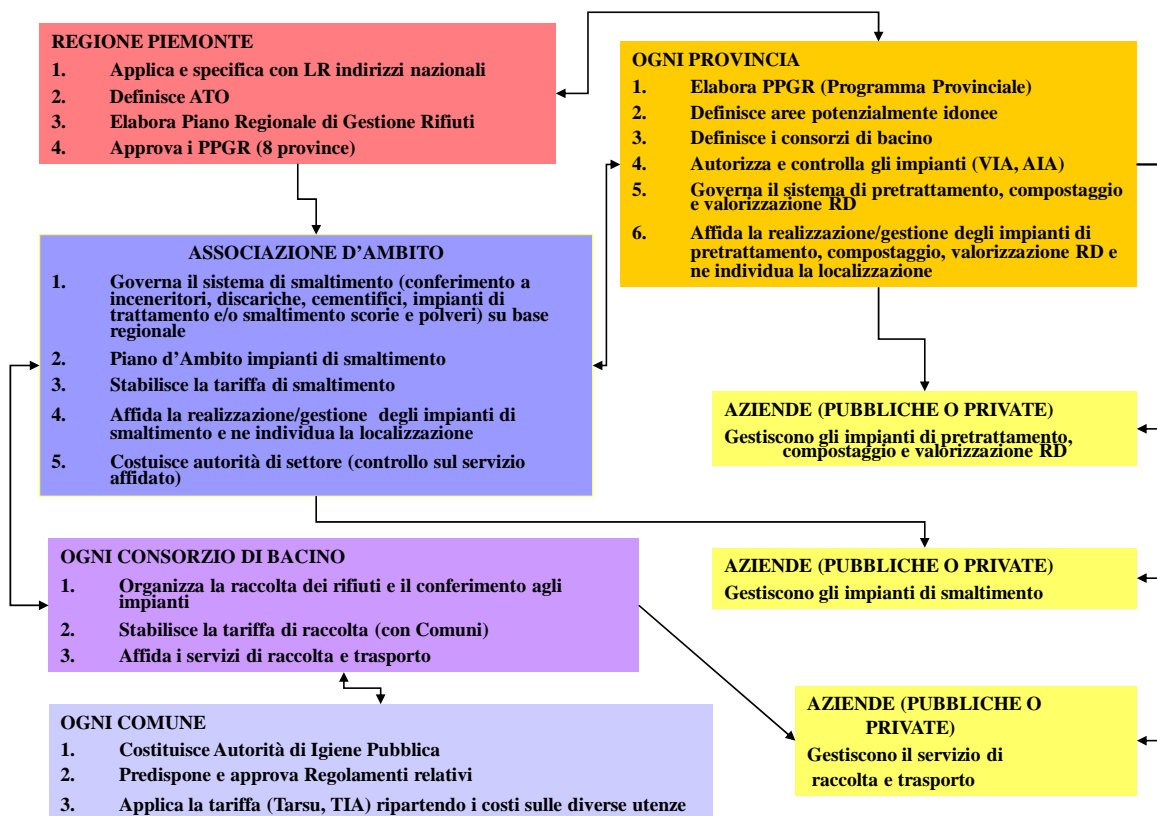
REGIONE PIEMONTE
1. Applica e specifica con LR indirizzi nazionali
2. Definisce ATO
3. Elabora Piano Regionale di Gestione Rifiuti
4. Approva i PPGR (8 province)

OGNI PROVINCIA
1. Elabora PPGR (Programma Provinciale)
2. Definisce aree potenzialmente idonee
3. Definisce i consorzi di bacino
4. Autorizza e controlla gli impianti (VIA, AIA)
5. Governa il sistema di pretrattamento, compostaggio e valorizzazione RD
6. Affida la realizzazione/gestione degli impianti di pretrattamento, compostaggio, valorizzazione RD e ne individua la localizzazione

ASSOCIAZIONE D'AMBITO
1. Governa il sistema di smaltimento (conferimento a inceneritori, discariche, cementifici, impianti di trattamento e/o smaltimento scorie e polveri) su base regionale
2. Piano d'Ambito impianti di smaltimento
3. Stabilisce la tariffa di smaltimento
4. Affida la realizzazione/gestione degli impianti di smaltimento e ne individua la localizzazione
5. Costuisce autorità di settore (controllo sul servizio affidato)

AZIENDE (PUBBLICHE O PRIVATE)
Gestiscono gli impianti di pretrattamento, compostaggio e valorizzazione RD

OGNI CONSORZIO DI BACINO
1. Organizza la raccolta dei rifiuti e il conferimento agli impianti
2. Stabilisce la tariffa di raccolta (con Comuni)
3. Affida i servizi di raccolta e trasporto

AZIENDE (PUBBLICHE O PRIVATE)
Gestiscono gli impianti di smaltimento

OGNI COMUNE
1. Costituisce Autorità di Igiene Pubblica
2. Predispone e approva Regolamenti relativi
3. Applica la tariffa (Tarsu, TIA) ripartendo i costi sulle diverse utenze

AZIENDE (PUBBLICHE O PRIVATE)
Gestiscono il servizio di raccolta e trasporto